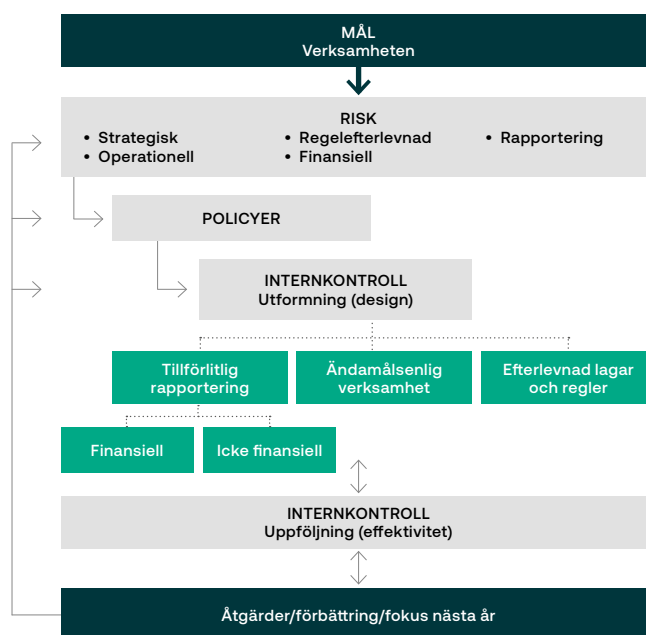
MÅL
Verksamheten

RISK
• Strategisk
• Operationell
• Regelefterlevnad
• Finansiell
• Rapportering

POLICYER

INTERNKONTROLL
Utformning (design)

Tillförlitlig rapportering

Ändamålsenlig verksamhet

Efterlevnad lagar och regler

Finansiell

Icke finansiell

INTERNKONTROLL
Uppföljning (effektivitet)

Åtgärder/förbättring/fokus nästa år